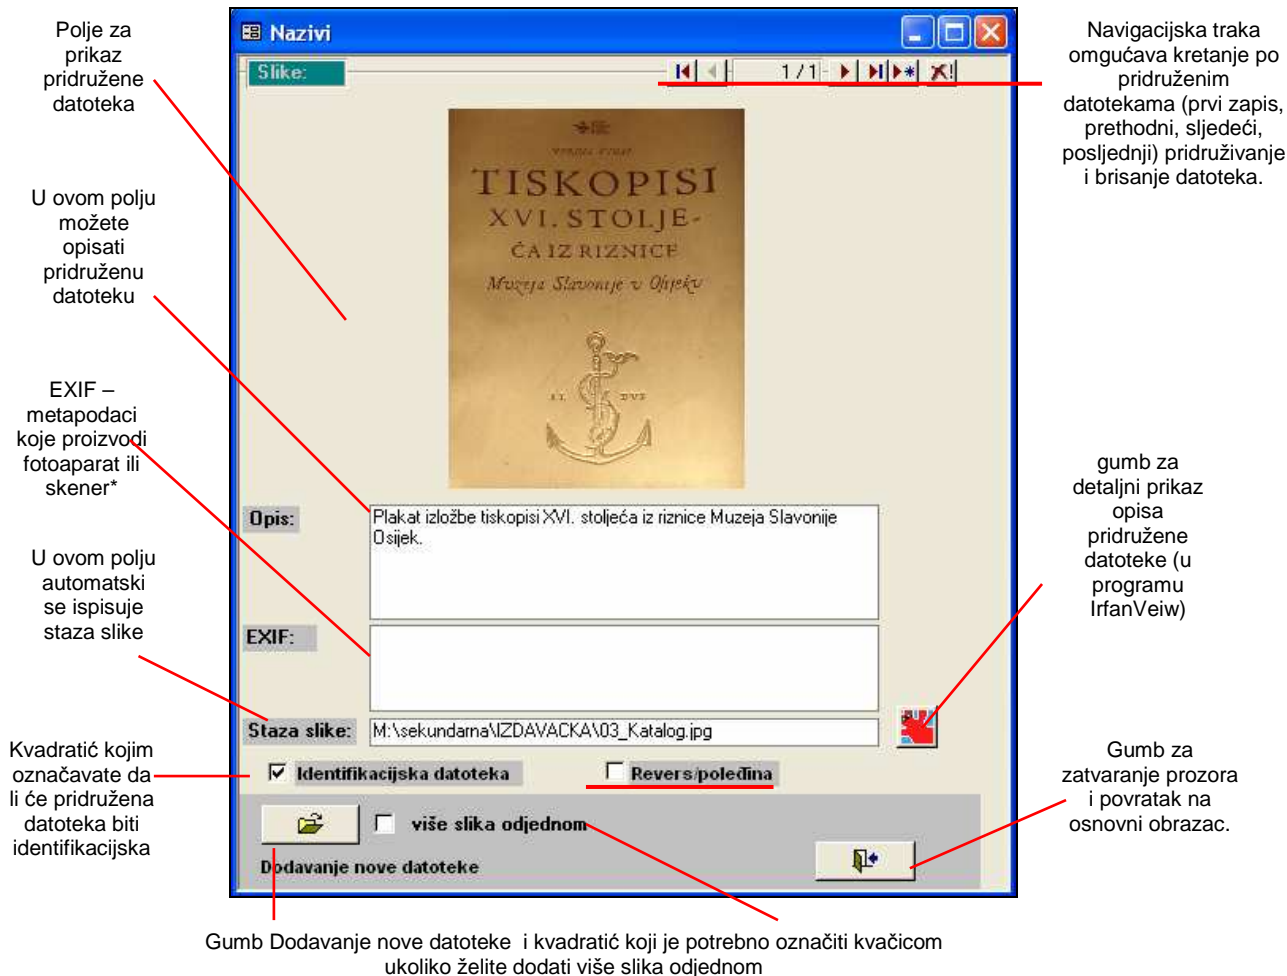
Polje za prikaz pridružene datoteka

U ovom polju možete opisati pridruženu datoteku

EXIF – metapodaci koje proizvodi fotoaparat ili skener*

U ovom polju automatski se ispisuje staza slike

Kvadratić kojim označavate da li će pridružena datoteka biti identifikacijska

Nazivi

Slike:

1 / 1

TISKOPISI XVI. STOLJEĆA IZ RIZNICE Muzeja Slavonije u Osijeku

Opis: Plakat izložbe tiskopisi XVI. stoljeća iz riznice Muzeja Slavonije Osijek.

EXIF:

Staza slike: M:\sekundarna\IZDAVACKA\03_Katalog.jpg

Identifikacijska datoteka

Revers/poleđina

više slika odjednom

Dodavanje nove datoteke

Navigacijska traka omgućava kretanje po pridruženim datotekama (prvi zapis, prethodni, sljedeći, posljednji) pridruživanje i brisanje datoteka.

gumb za detaljni prikaz opisa pridružene datoteke (u programu IrfanVeiw)

Gumb za zatvaranje prozora i povratak na osnovni obrazac.

Gumb Dodavanje nove datoteke i kvadratić koji je potrebno označiti kvačicom ukoliko želite dodati više slika odjednom